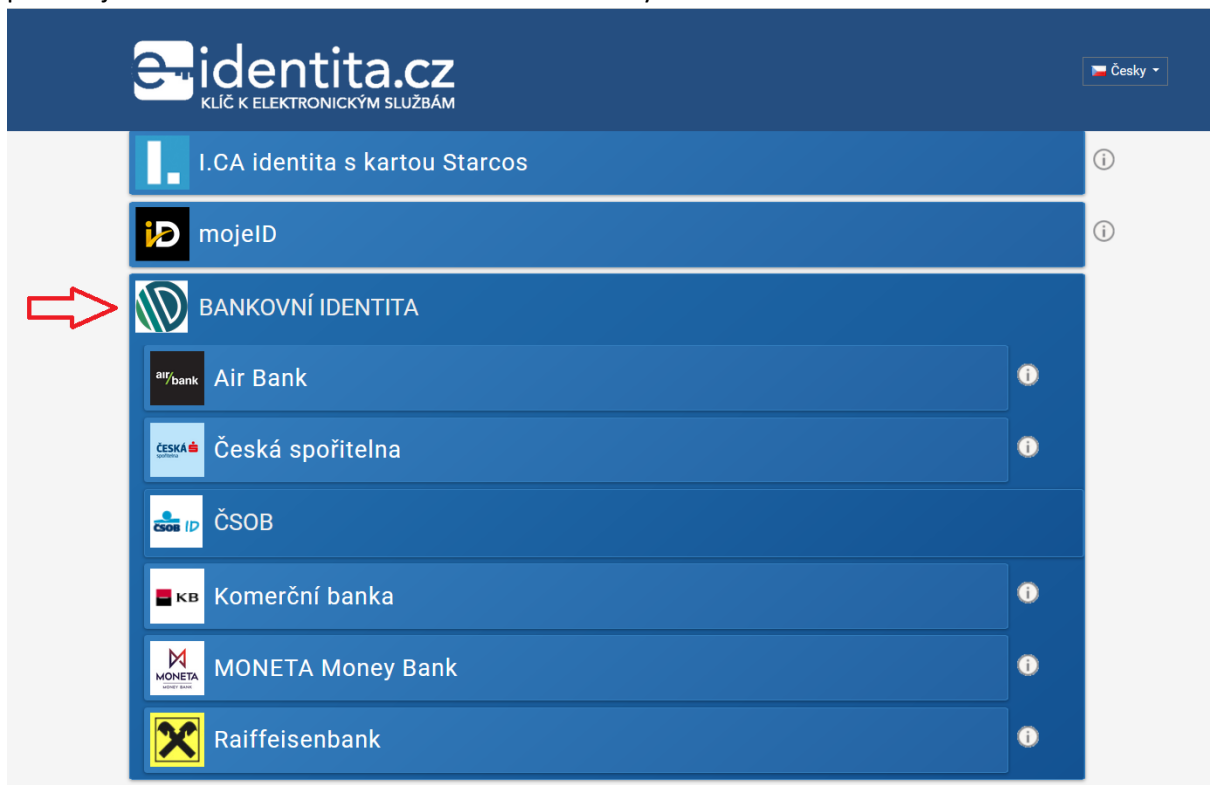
e-identita.cz
KLÍČ K ELEKTRONICKÝM SLUŽBÁM

Česky

I.CA identita s kartou Starcos

mojeID

BANKOVNÍ IDENTITA

air bank
Air Bank

ČESKÁ spořitelna
Česká spořitelna

ČSOB ID
ČSOB

KB
Komerční banka

MONETA MONEY BANK
MONETA Money Bank

Raiffeisenbank